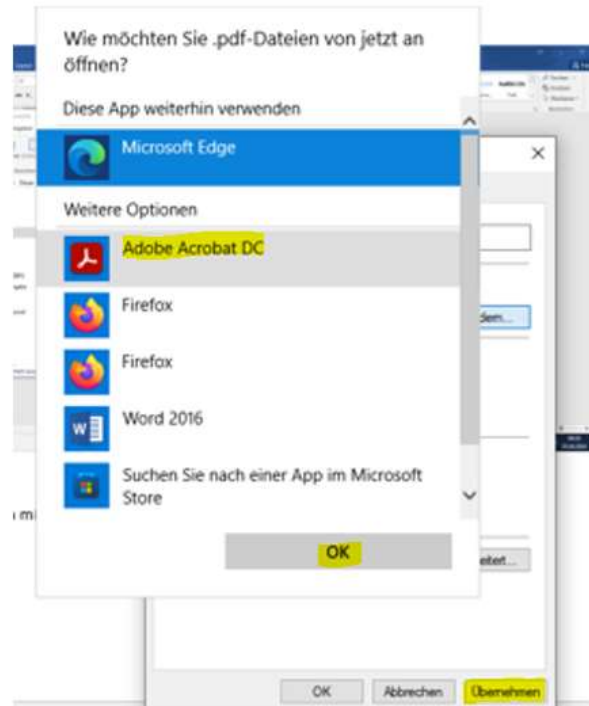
Wie möchten Sie .pdf-Dateien von jetzt an öffnen?

Diese App weiterhin verwenden

Microsoft Edge

Weitere Optionen

Adobe Acrobat DC

Firefox

Firefox

Word 2016

Suchen Sie nach einer App im Microsoft Store

OK

dem...

eitert...

i mi

OK

Abbrechen

Übernehmen